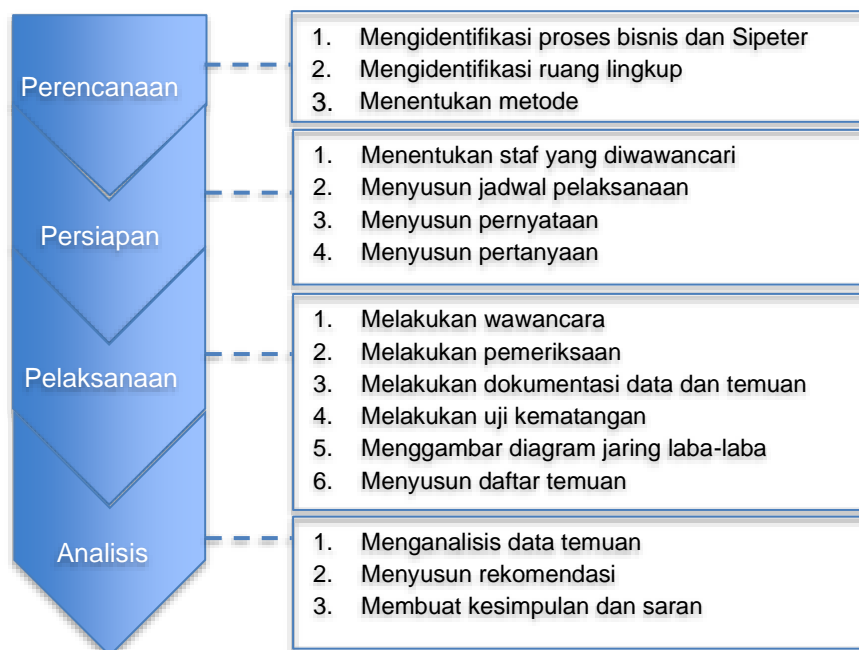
Perencanaan

1. Mengidentifikasi proses bisnis dan Sipeter
2. Mengidentifikasi ruang lingkup
3. Menentukan metode

Persiapan

1. Menentukan staf yang diwawancari
2. Menyusun jadwal pelaksanaan
3. Menyusun pernyataan
4. Menyusun pertanyaan

Pelaksanaan

1. Melakukan wawancara
2. Melakukan pemeriksaan
3. Melakukan dokumentasi data dan temuan
4. Melakukan uji kematangan
5. Menggambar diagram jaring laba-laba
6. Menyusun daftar temuan

Analisis

1. Menganalisis data temuan
2. Menyusun rekomendasi
3. Membuat kesimpulan dan saran